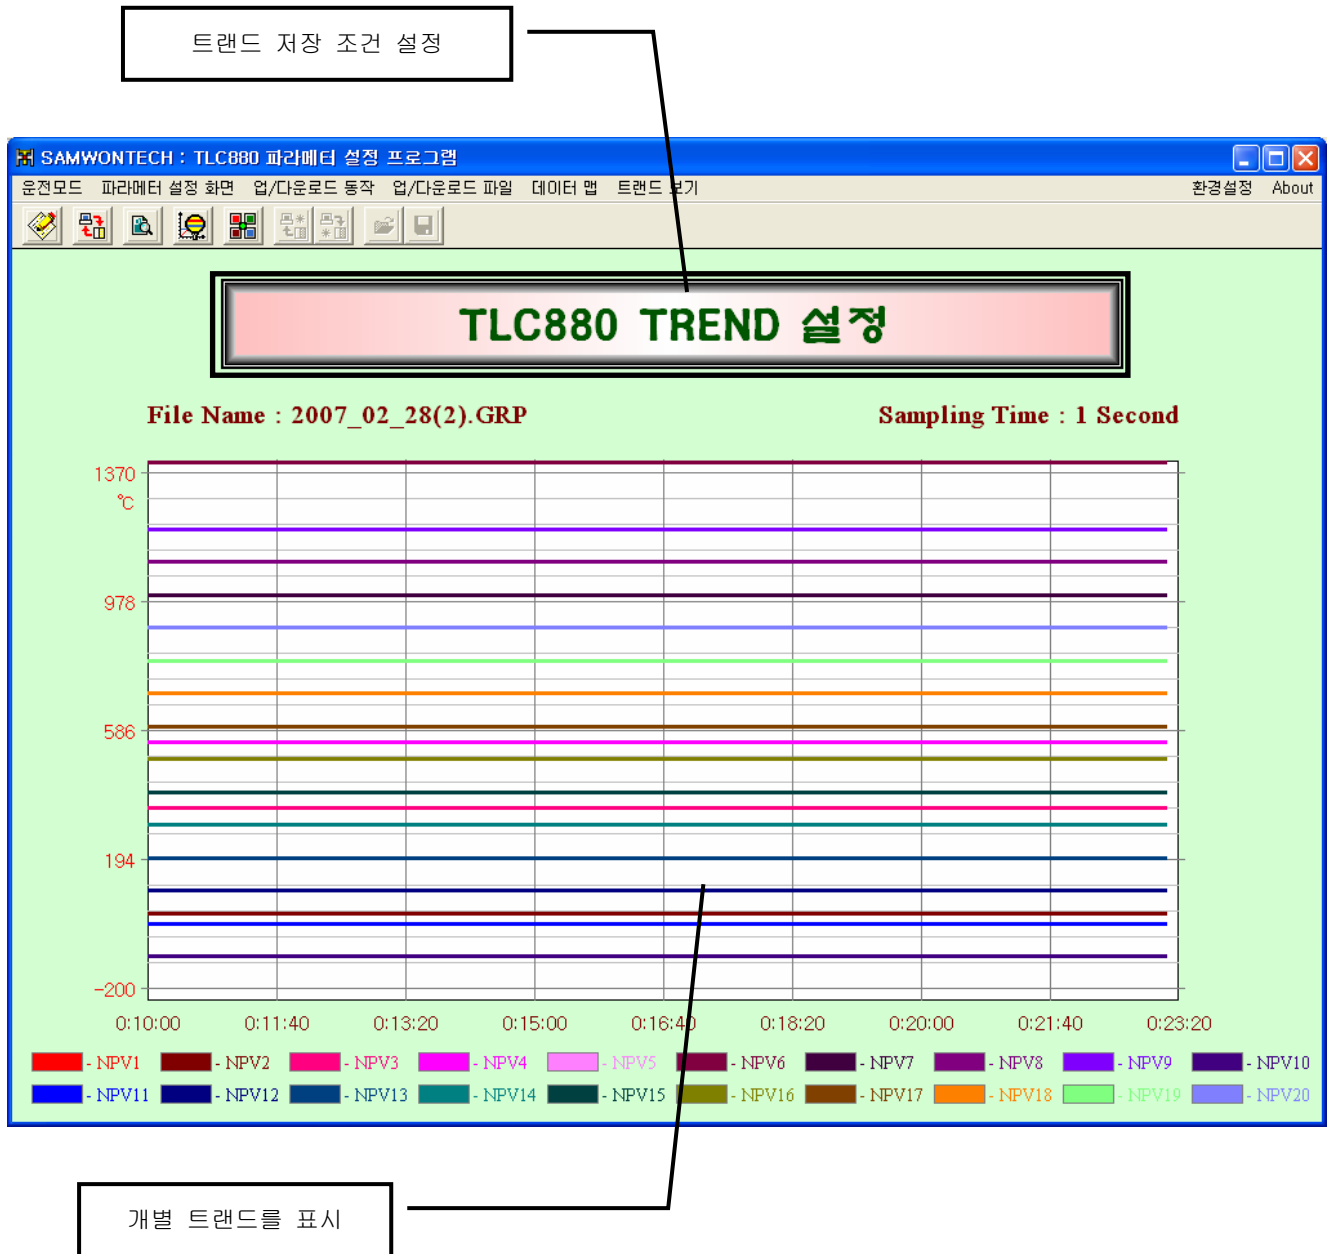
트랜드 저장 조건 설정

SAMWONTECH : TLC880 파라메터 설정 프로그램

운전모드 파라메터 설정 화면 업/다운로드 동작 업/다운로드 파일 데이터 맵 트랜드 보기 환경설정 About

TLC880 TREND 설정

File Name : 2007_02_28(2).GRP

Sampling Time : 1 Second

1370
℃
978
586
194
-200

0:10:00 0:11:40 0:13:20 0:15:00 0:16:40 0:18:20 0:20:00 0:21:40 0:23:20

- NPV1 - NPV2 - NPV3 - NPV4 - NPV5 - NPV6 - NPV7 - NPV8 - NPV9 - NPV10
- NPV11 - NPV12 - NPV13 - NPV14 - NPV15 - NPV16 - NPV17 - NPV18 - NPV19 - NPV20

개별 트랜드를 표시